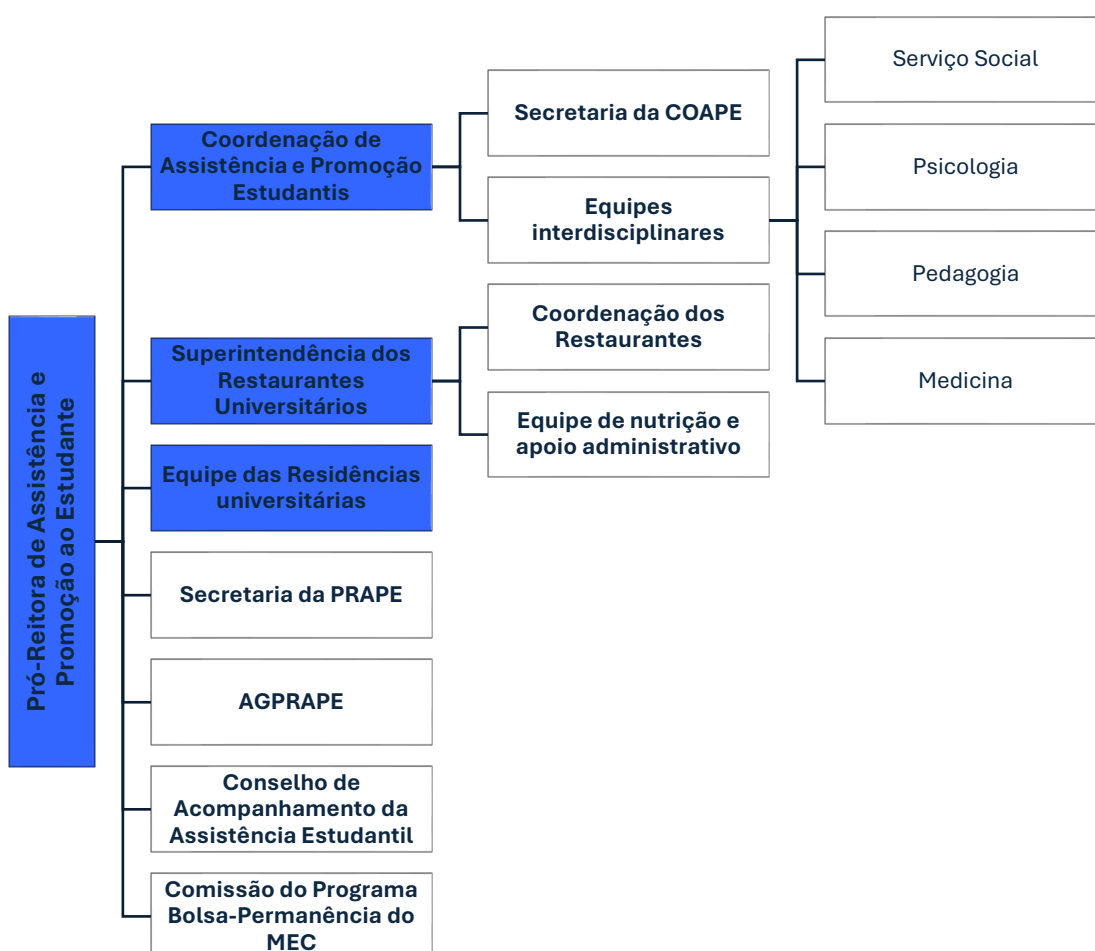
Pró-Reitora de Assistência e Promoção ao Estudante

Coordenação de Assistência e Promoção Estudantis

Secretaria da COAPE

Equipes interdisciplinares

Serviço Social

Psicologia

Pedagogia

Medicina

Superintendência dos Restaurantes Universitários

Coordenação dos Restaurantes

Equipe de nutrição e apoio administrativo

Equipe das Residências universitárias

Secretaria da PRAPE

AGPRAPE

Conselho de Acompanhamento da Assistência Estudantil

Comissão do Programa Bolsa-Permanência do MEC